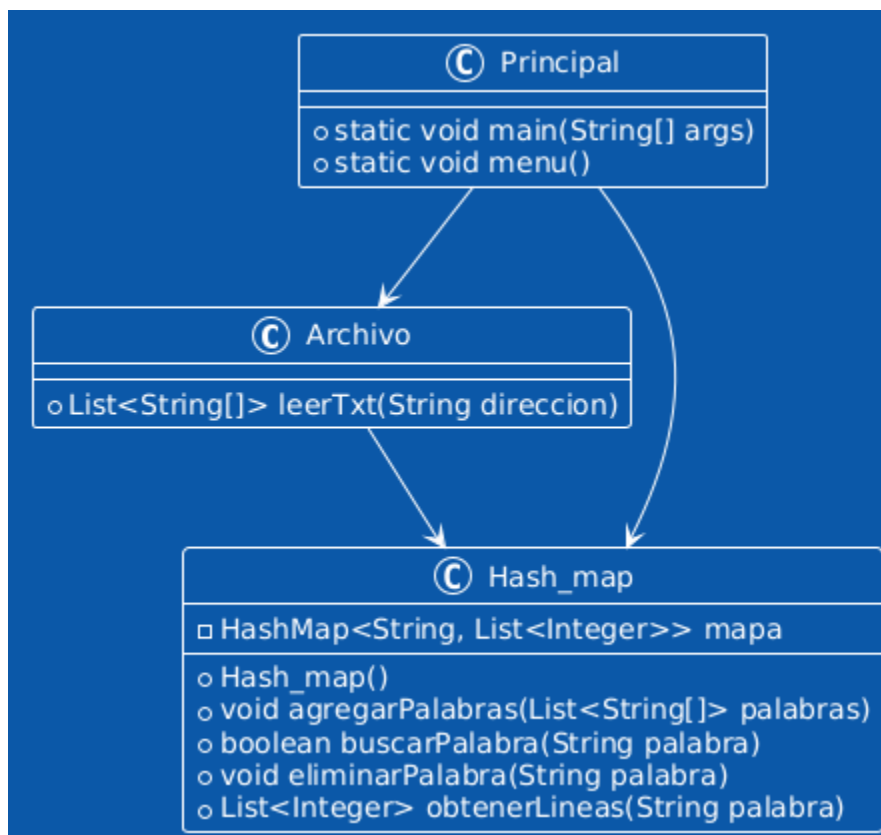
C Principal

static void main(String[] args)
static void menu()

C Archivo

List<String[]> leerTxt(String direccion)

C Hash_map

HashMap<String, List<Integer>> mapa

Hash_map()
void agregarPalabras(List<String[]> palabras)
boolean buscarPalabra(String palabra)
void eliminarPalabra(String palabra)
List<Integer> obtenerLineas(String palabra)